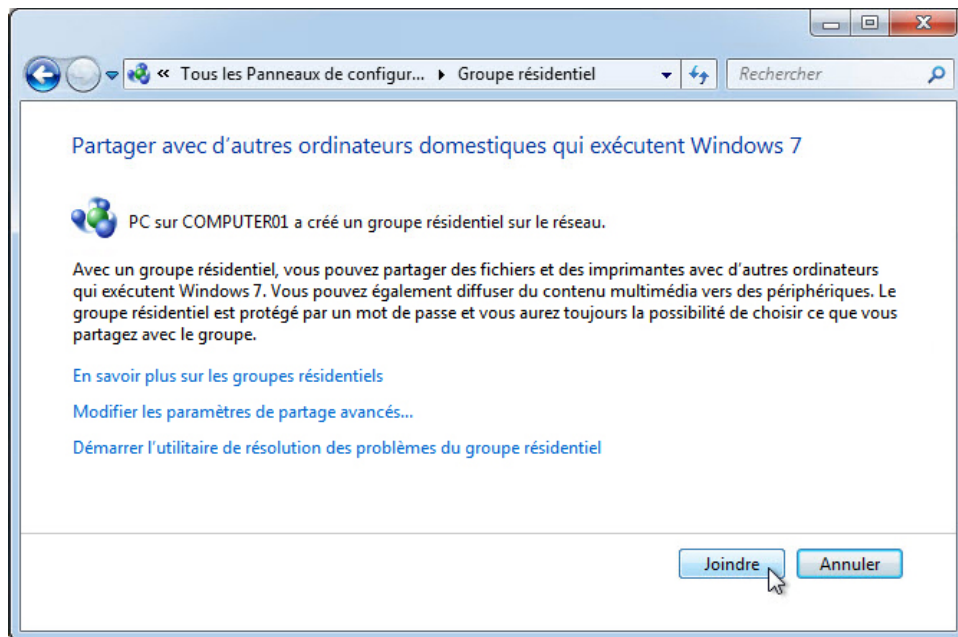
« Tous les Panneaux de configur... ▸ Groupe résidentiel

Rechercher

Partager avec d'autres ordinateurs domestiques qui exécutent Windows 7

PC sur COMPUTER01 a créé un groupe résidentiel sur le réseau.

Avec un groupe résidentiel, vous pouvez partager des fichiers et des imprimantes avec d'autres ordinateurs qui exécutent Windows 7. Vous pouvez également diffuser du contenu multimédia vers des périphériques. Le groupe résidentiel est protégé par un mot de passe et vous aurez toujours la possibilité de choisir ce que vous partagez avec le groupe.

En savoir plus sur les groupes résidentiels

Modifier les paramètres de partage avancés...

Démarrer l'utilitaire de résolution des problèmes du groupe résidentiel

Joindre

Annuler